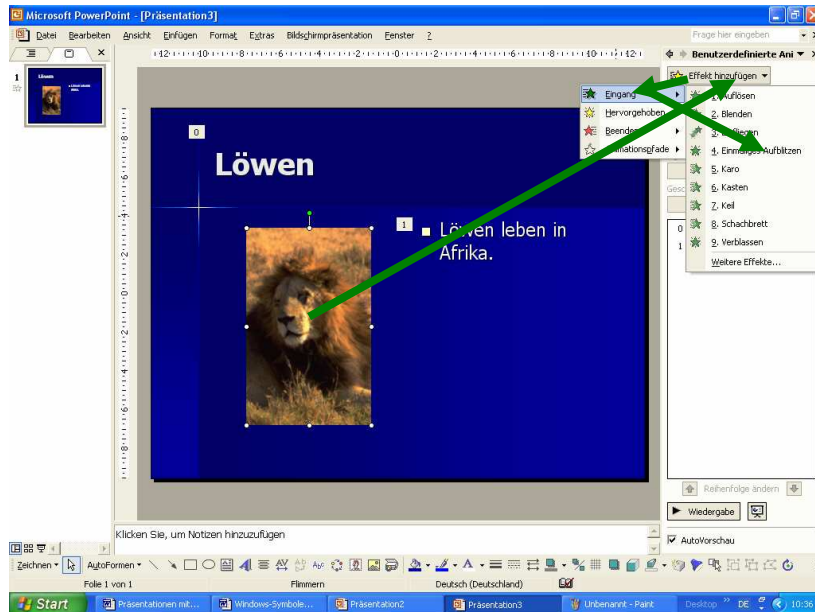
Microsoft PowerPoint - [Präsentation3]

Datei Bearbeiten Ansicht Einfügen Format Extras Bildschirmpräsentation Fenster ?

Frage hier eingeben

Benutzerdefinierte Ani

Effekt hinzufügen

Eingang
Hervorgehoben
Beenden
Animationspfade

1. Auflösen
2. Blenden
3. Einfliegen
4. Einmaliges Aufblitzen
5. Karo
6. Kasten
7. Keil
8. Schachbrett
9. Verblassen
Weitere Effekte...

1

Löwen

Löwen leben in Afrika.

0

Löwen

1 Löwen leben in Afrika.

Reihenfolge ändern

Wiedergabe

AutoVorschau

Klicken Sie, um Notizen hinzuzufügen

Zeichnen AutoFormen

Folie 1 von 1 Flimmern Deutsch (Deutschland)

Start Präsentationen mit... Windows-Symbole... Präsentation2 Präsentation3 Unbenannt - Paint Desktop DE 10:36